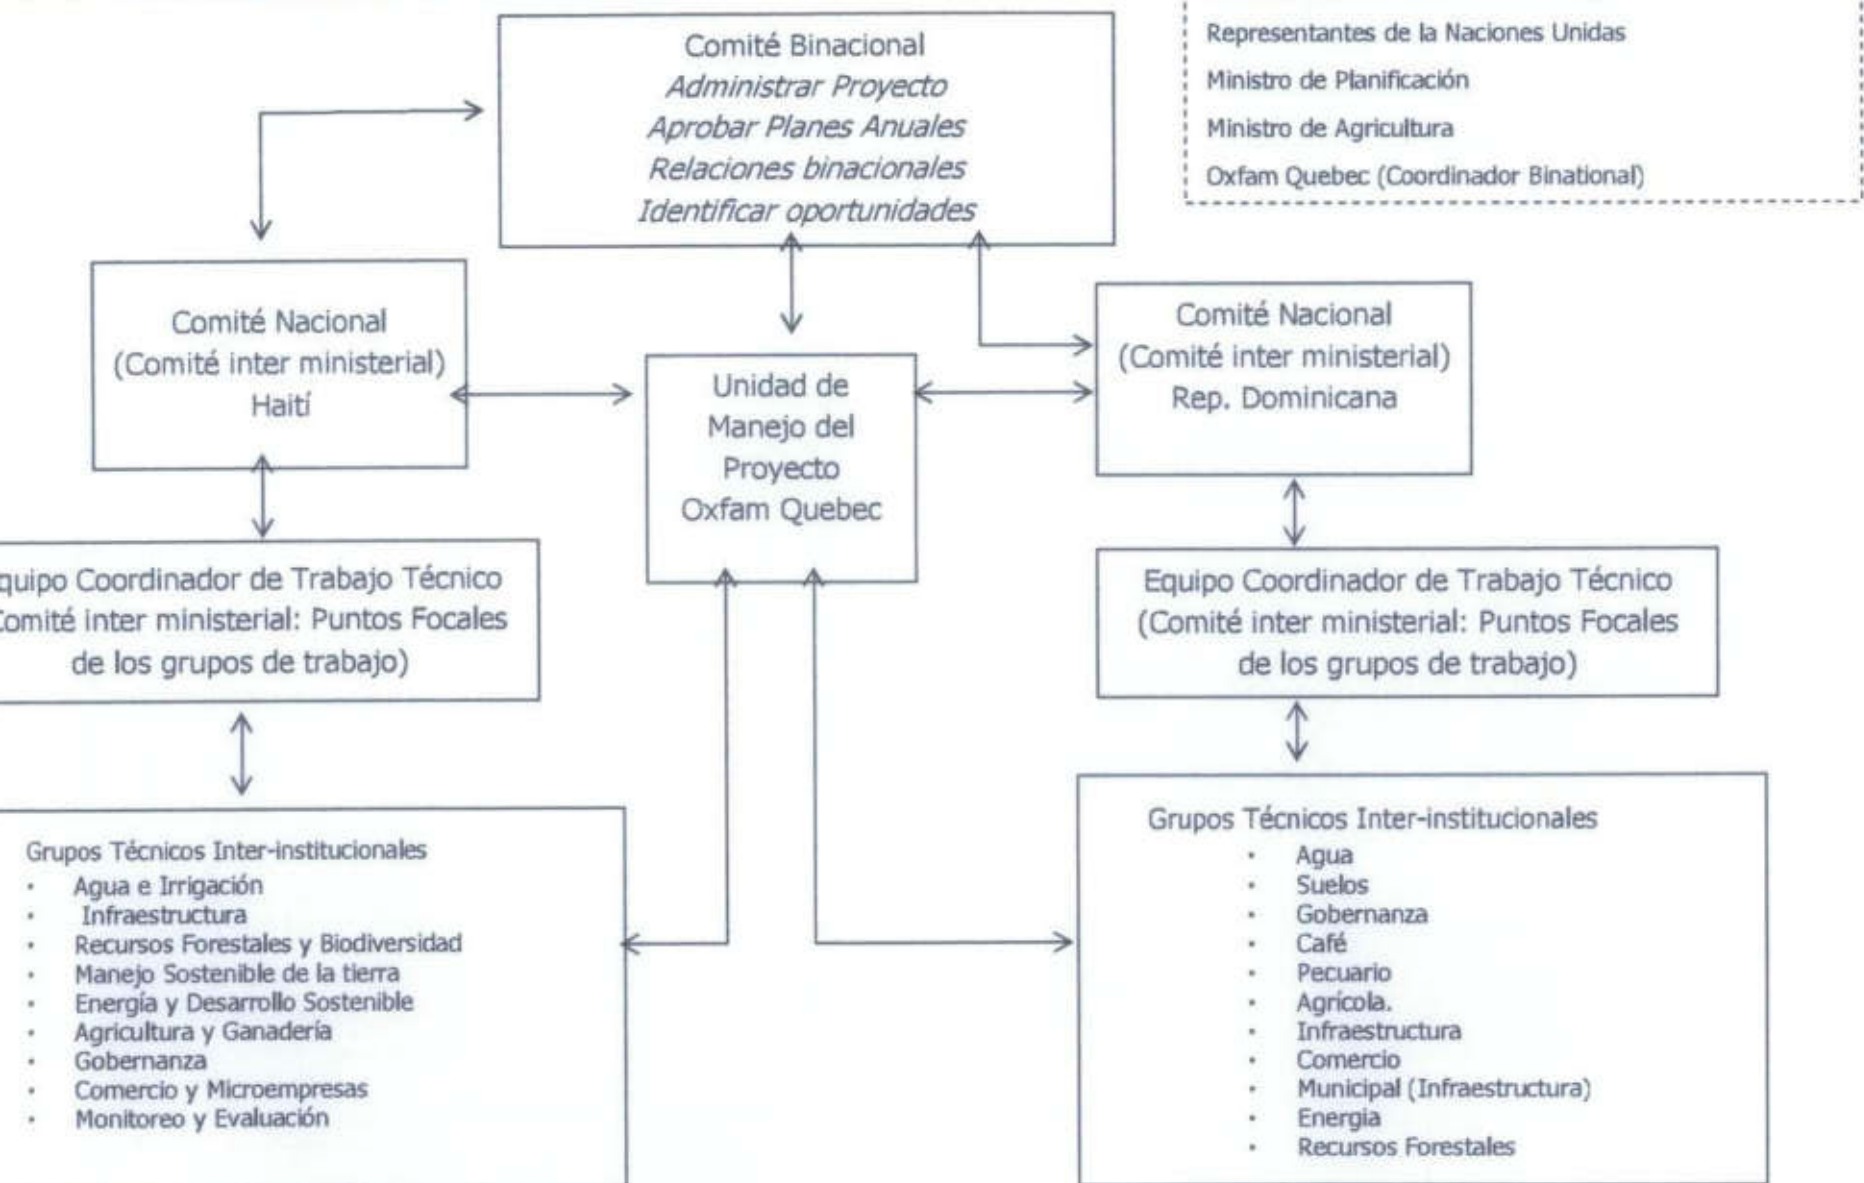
Comité Binacional
*Administrar Proyecto*
*Aprobar Planes Anuales*
*Relaciones binacionales*
*Identificar oportunidades*

Representantes de la Naciones Unidas
Ministro de Planificación
Ministro de Agricultura
Oxfam Quebec (Coordinador Binational)

Comité Nacional
(Comité inter ministerial)
Haití

Unidad de Manejo del Proyecto Oxfam Quebec

Comité Nacional
(Comité inter ministerial)
Rep. Dominicana

quipo Coordinador de Trabajo Técnico
omité inter ministerial: Puntos Focales de los grupos de trabajo)

Equipo Coordinador de Trabajo Técnico
(Comité inter ministerial: Puntos Focales de los grupos de trabajo)

Grupos Técnicos Inter-institucionales
- Agua e Irrigación
- Infraestructura
- Recursos Forestales y Biodiversidad
- Manejo Sostenible de la tierra
- Energía y Desarrollo Sostenible
- Agricultura y Ganadería
- Gobernanza
- Comercio y Microempresas
- Monitoreo y Evaluación

Grupos Técnicos Inter-institucionales
- Agua
- Suelos
- Gobernanza
- Café
- Pecuario
- Agrícola.
- Infraestructura
- Comercio
- Municipal (Infraestructura)
- Energia
- Recursos Forestales